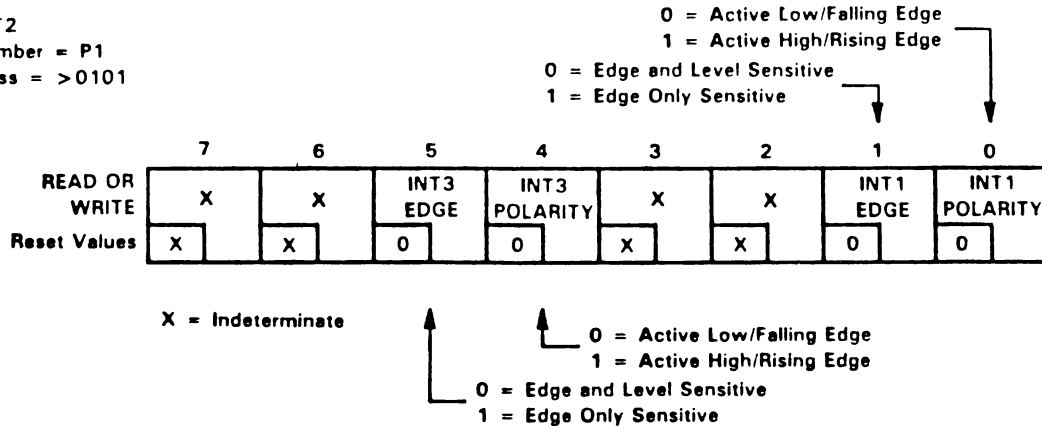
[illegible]2
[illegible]mber = P1
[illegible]ss = >0101

0 = Active Low/Falling Edge
1 = Active High/Rising Edge

0 = Edge and Level Sensitive
1 = Edge Only Sensitive

| | 7 | 6 | 5 | 4 | 3 | 2 | 1 | 0 |
|---|---|---|---|---|---|---|---|---|
| READ OR WRITE | X | X | INT3 EDGE | INT3 POLARITY | X | X | INT1 EDGE | INT1 POLARITY |
| Reset Values | X | X | 0 | 0 | X | X | 0 | 0 |

X = Indeterminate

0 = Active Low/Falling Edge
1 = Active High/Rising Edge

0 = Edge and Level Sensitive
1 = Edge Only Sensitive